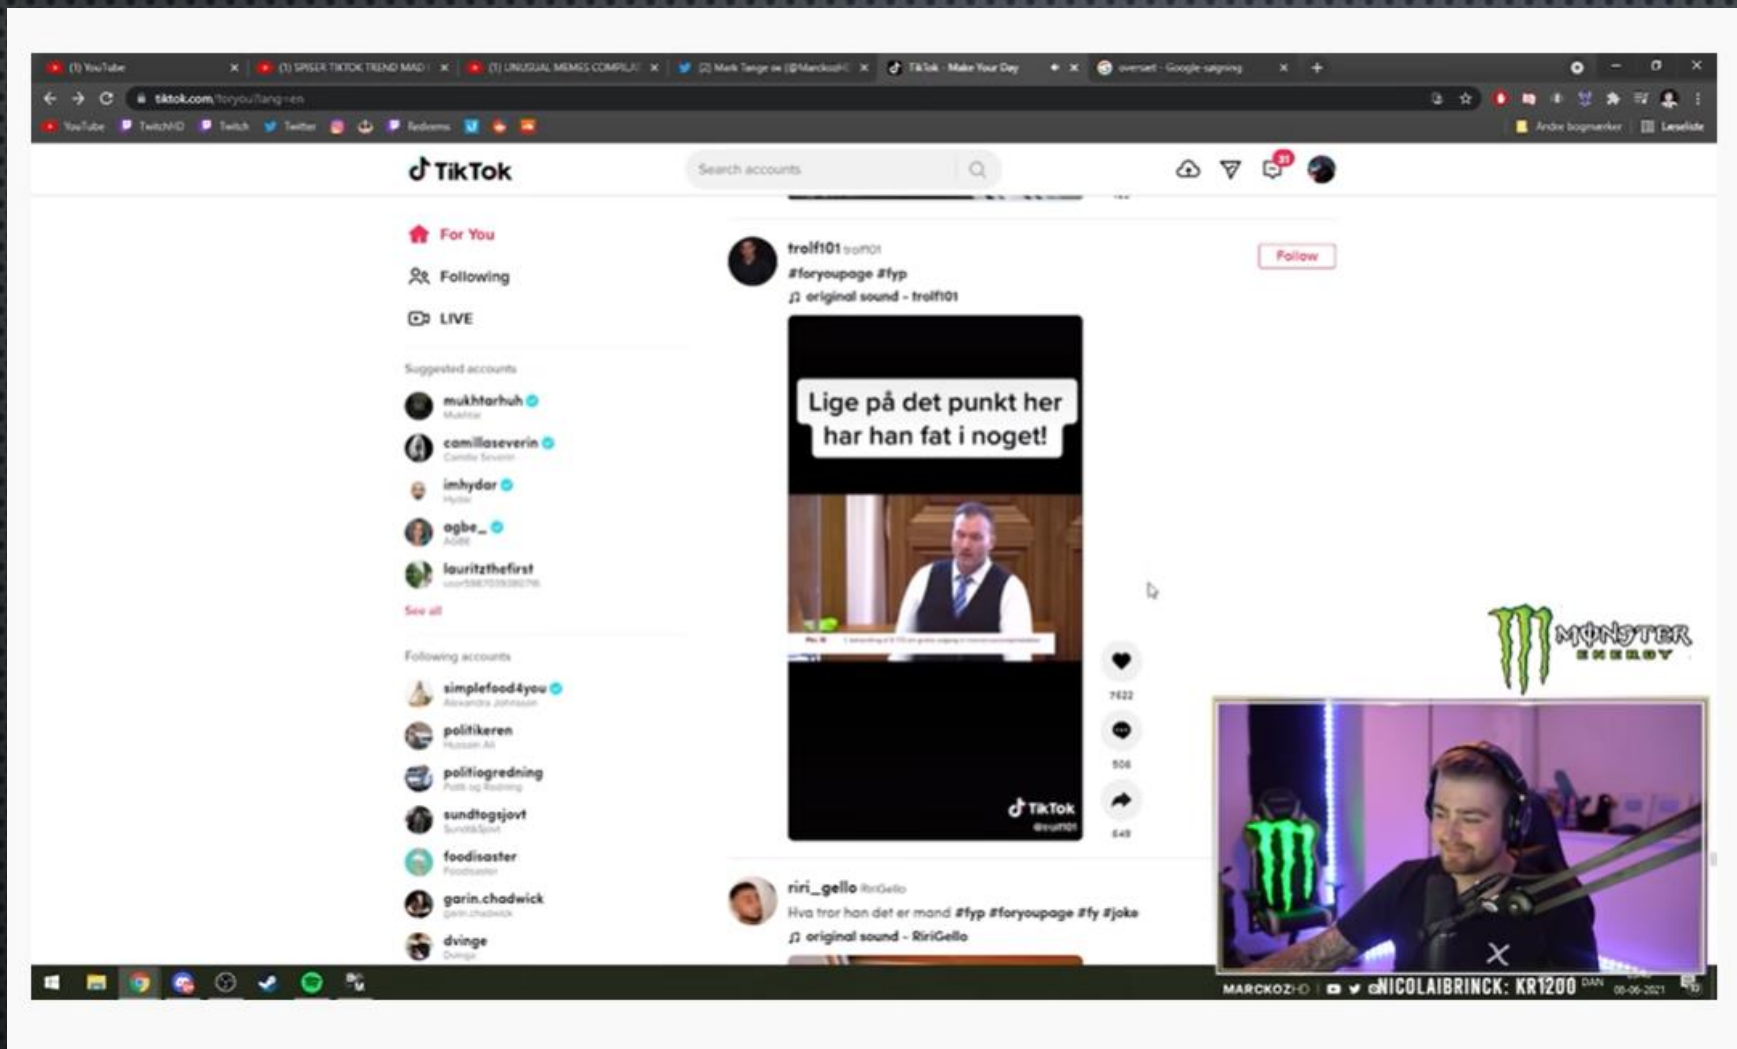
(1) YouTube
(1) SPISER TIKTOK TREND MAD
(1) UNUSUAL MEMES COMPILAT
(2) Mark Tange (@MarckozHD)
TikTok - Make Your Day
oversæt - Google-søgning

tiktok.com/foryou?lang=en

YouTube TwitchHD Twitch Twitter Redeems

Andre bogmærker Læseliste

TikTok

Search accounts

31

For You
Following
LIVE

Suggested accounts

mukhtarhuh
Mukhtar
camillaseverin
Camilla Severin
imhydar
Hydar
agbe_
AGBE
lauritzthefirst
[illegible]

See all

Following accounts

simplefood4you
Alexandra Johansen
politikeren
Hussain Ali
politiogredning
Politi og Redning
sundtogsjovt
Sundt&Sjovt
foodisaster
Foodisaster
garin.chadwick
garin.chadwick
dvinge
Dvinge

trolf101 trolf101
#foryoupage #fyp
original sound - trolf101

Follow

Lige på det punkt her har han fat i noget!

TikTok
@trolf101

7622
506
649

riri_gello RiriGello
Hva tror han det er mand #fyp #foryoupage #fy #joke
original sound - RiriGello

MONSTER ENERGY

MARCKOZHD
NICOLAIBRINCK: KR1200
DAN
08-06-2021